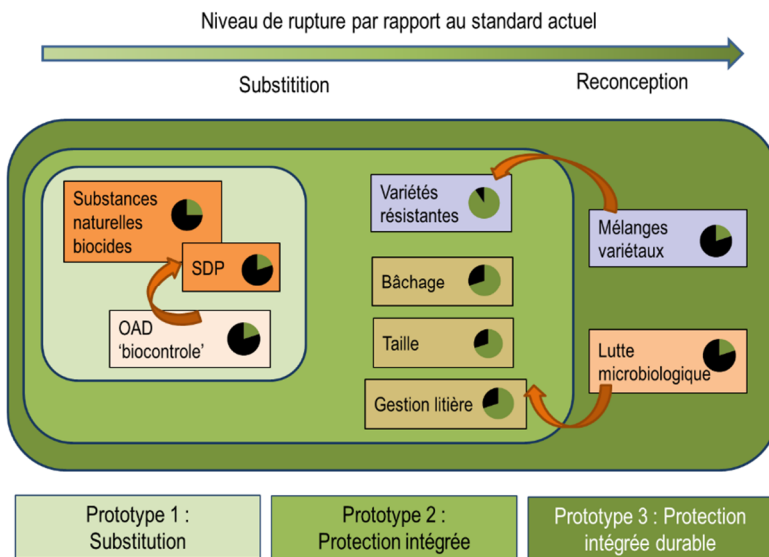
Niveau de rupture par rapport au standard actuel

Substitition

Reconception

Substances naturelles biocides

SDP

OAD 'biocontrole'

Variétés résistantes

Bâchage

Taille

Gestion litière

Mélanges variétaux

Lutte microbiologique

Prototype 1 : Substitution

Prototype 2 : Protection intégrée

Prototype 3 : Protection intégrée durable